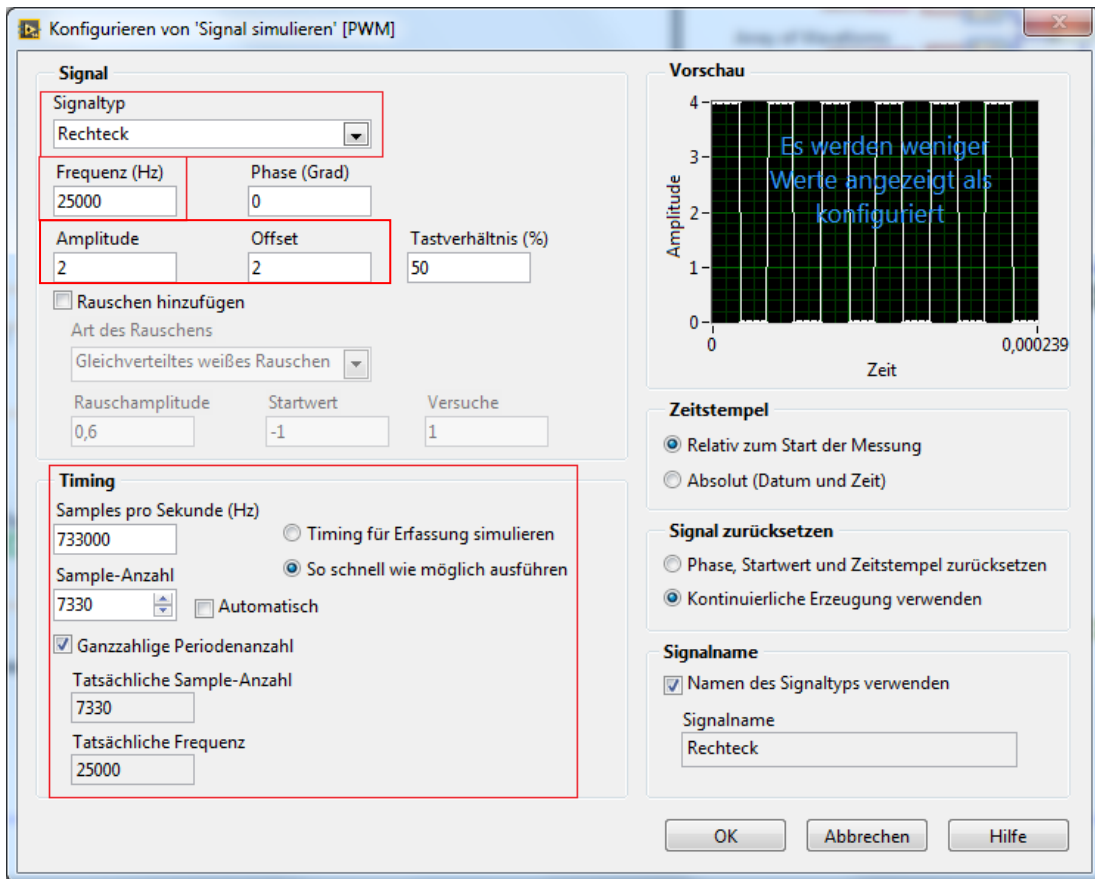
Konfigurieren von 'Signal simulieren' [PWM]

Signal
Signaltyp
Rechteck
Frequenz (Hz)
25000
Phase (Grad)
0
Amplitude
2
Offset
2
Tastverhältnis (%)
50
Rauschen hinzufügen
Art des Rauschens
Gleichverteiltes weißes Rauschen
Rauschamplitude
0,6
Startwert
-1
Versuche
1

Timing
Samples pro Sekunde (Hz)
733000
Timing für Erfassung simulieren
So schnell wie möglich ausführen
Sample-Anzahl
7330
Automatisch
Ganzzahlige Periodenanzahl
Tatsächliche Sample-Anzahl
7330
Tatsächliche Frequenz
25000

Vorschau
4
3
2
1
0
Amplitude
Es werden weniger Werte angezeigt als konfiguriert
0
0,000239
Zeit

Zeitstempel
Relativ zum Start der Messung
Absolut (Datum und Zeit)

Signal zurücksetzen
Phase, Startwert und Zeitstempel zurücksetzen
Kontinuierliche Erzeugung verwenden

Signalname
Namen des Signaltyps verwenden
Signalname
Rechteck

OK
Abbrechen
Hilfe